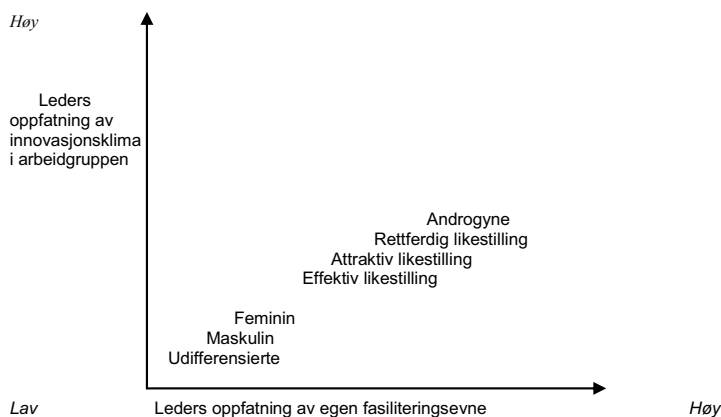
Høy

Leders oppfatning av innovasjonsklima i arbeidgruppen

Androgyne
Rettferdig likestilling
Attraktiv likestilling
Effektiv likestilling

Feminin
Maskulin
Udifferensierte

Lav

Leders oppfatning av egen fasiliteringsevne

Høy